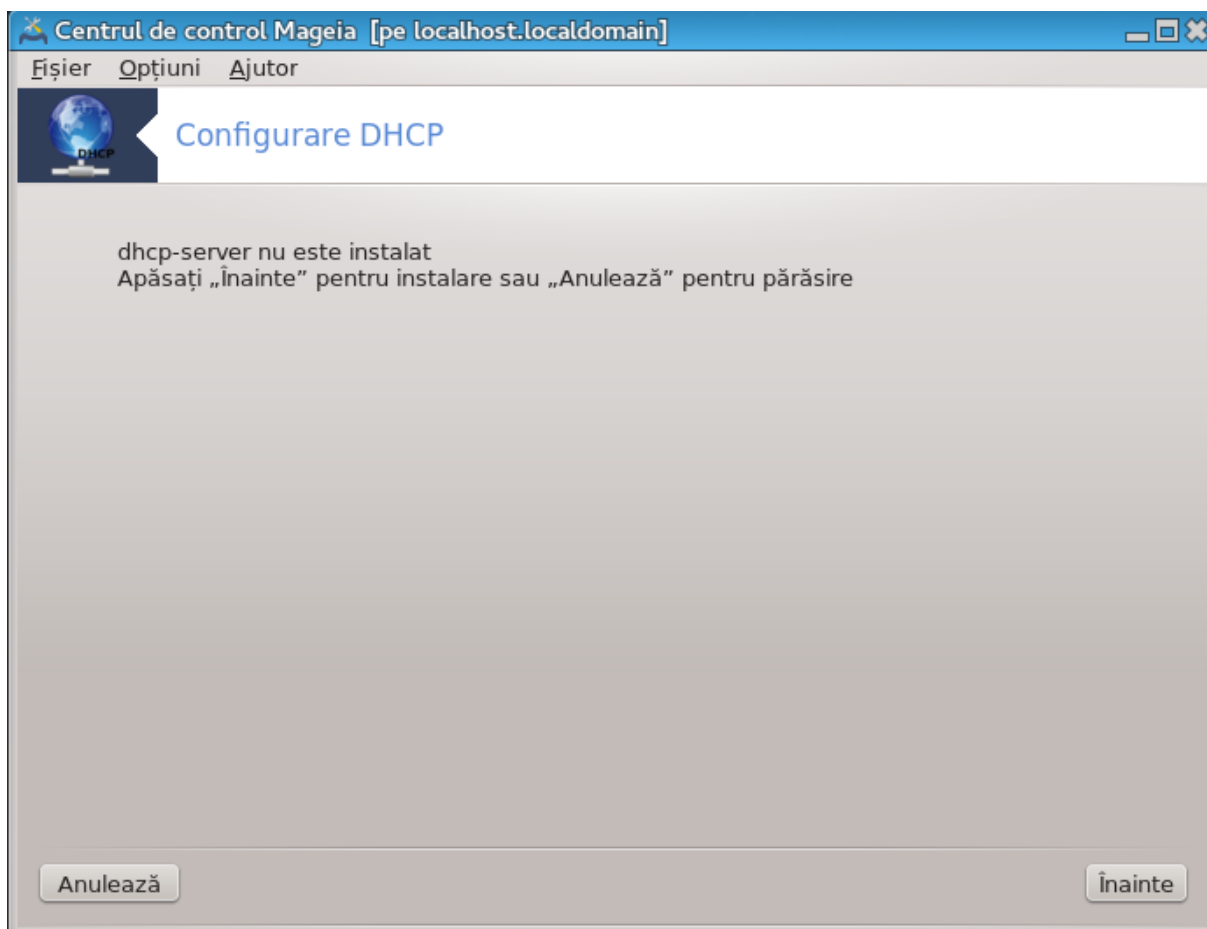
Centrul de control Mageia [pe localhost.localdomain]

Fișier Opțiuni Ajutor

DHCP

Configurare DHCP

dhcp-server nu este instalat
Apăsați „Înainte” pentru instalare sau „Anulează” pentru părăsire

Anulează

Înainte